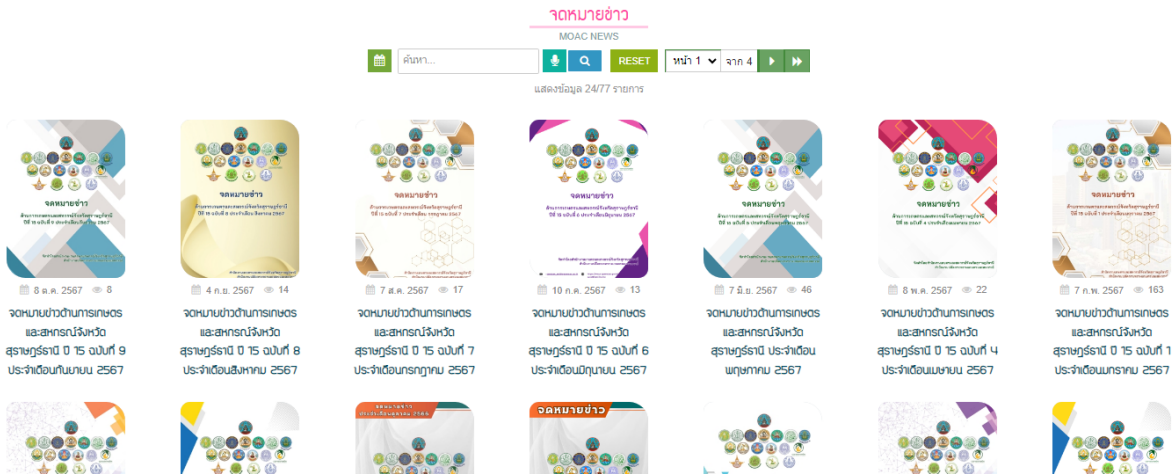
จดหมายข่าว
MOAC NEWS

ค้นหา...

RESET

หน้า 1 จาก 4

แสดงข้อมูล 24/77 รายการ

จดหมายข่าว

8 ต.ค. 2567 8
จดหมายข่าวด้านการเกษตรและสหกรณ์จังหวัดสุราษฎร์ธานี ปี 15 ฉบับที่ 9 ประจำเดือนกันยายน 2567

4 ก.ย. 2567 14
จดหมายข่าวด้านการเกษตรและสหกรณ์จังหวัดสุราษฎร์ธานี ปี 15 ฉบับที่ 8 ประจำเดือนสิงหาคม 2567

7 ส.ค. 2567 17
จดหมายข่าวด้านการเกษตรและสหกรณ์จังหวัดสุราษฎร์ธานี ปี 15 ฉบับที่ 7 ประจำเดือนกรกฎาคม 2567

10 ก.ค. 2567 13
จดหมายข่าวด้านการเกษตรและสหกรณ์จังหวัดสุราษฎร์ธานี ปี 15 ฉบับที่ 6 ประจำเดือนมิถุนายน 2567

7 มิ.ย. 2567 46
จดหมายข่าวด้านการเกษตรและสหกรณ์จังหวัดสุราษฎร์ธานี ประจำเดือนพฤษภาคม 2567

8 พ.ค. 2567 22
จดหมายข่าวด้านการเกษตรและสหกรณ์จังหวัดสุราษฎร์ธานี ปี 15 ฉบับที่ 4 ประจำเดือนเมษายน 2567

7 ก.พ. 2567 163
จดหมายข่าวด้านการเกษตรและสหกรณ์จังหวัดสุราษฎร์ธานี ปี 15 ฉบับที่ 1 ประจำเดือนมกราคม 2567

จดหมายข่าว